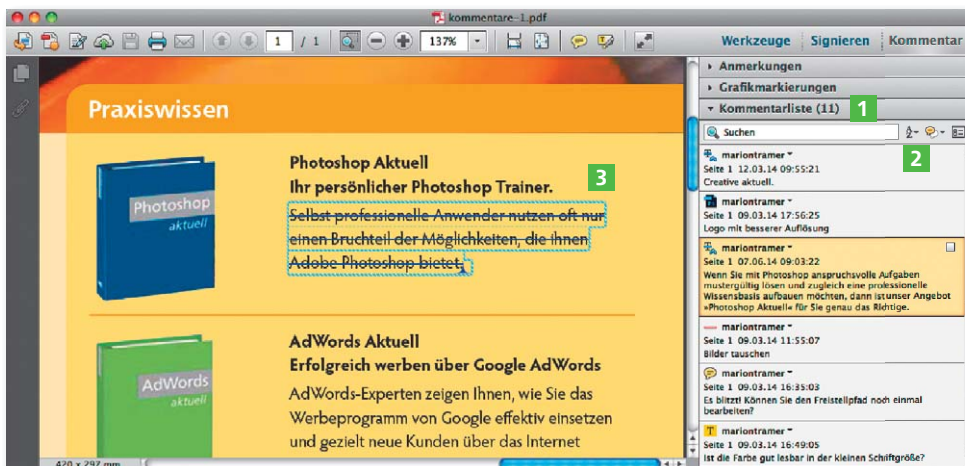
kommentare-1.pdf

1 / 1 137%

Werkzeuge Signieren Kommentar

Anmerkungen
Grafikmarkierungen
Kommentarliste (11) 1

Suchen

2

Praxiswissen

Photoshop aktuell

Photoshop Aktuell
Ihr persönlicher Photoshop Trainer.

3

Selbst professionelle Anwender nutzen oft nur einen Bruchteil der Möglichkeiten, die Ihnen Adobe Photoshop bietet.

AdWords aktuell

AdWords Aktuell
Erfolgreich werben über Google AdWords
AdWords-Experten zeigen Ihnen, wie Sie das Werbeprogramm von Google effektiv einsetzen und gezielt neue Kunden über das Internet

420 x 297 mm

mariontramer
Seite 1 12.03.14 09:55:21
Creative aktuell.

mariontramer
Seite 1 09.03.14 17:56:25
Logo mit besserer Auflösung

mariontramer
Seite 1 07.06.14 09:03:22
Wenn Sie mit Photoshop anspruchsvolle Aufgaben mustergültig lösen und zugleich eine professionelle Wissensbasis aufbauen möchten, dann istunser Angebot »Photoshop Aktuell« für Sie genau das Richtige.

mariontramer
Seite 1 09.03.14 11:55:07
Bilder tauschen

mariontramer
Seite 1 09.03.14 16:35:03
Es blitzt! Können Sie den Freistellpfad noch einmal bearbeiten?

mariontramer
Seite 1 09.03.14 16:49:05
Ist die Farbe gut lesbar in der kleinen Schriftgröße?